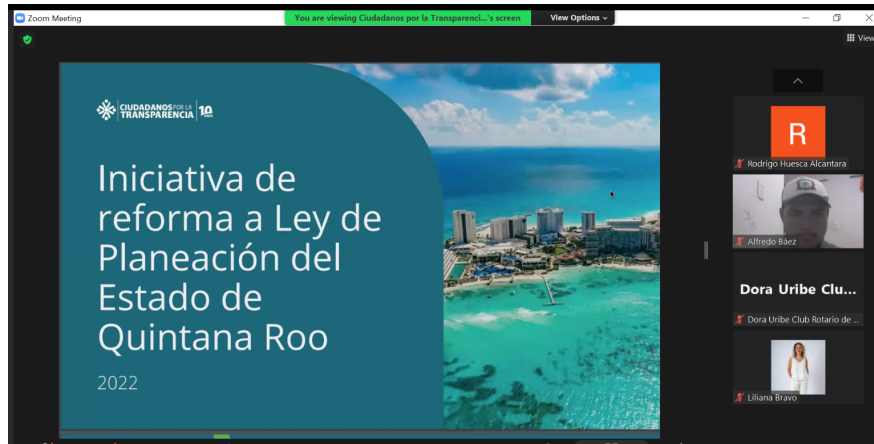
Zoom Meeting

You are viewing Ciudadanos por la Transparenci...'s screen

View Options

View

CIUDADANOS POR LA TRANSPARENCIA 10

Iniciativa de reforma a Ley de Planeación del Estado de Quintana Roo

2022

R

Rodrigo Huesca Alcantara

Alfredo Báez

Dora Uribe Clu...

Dora Uribe Club Rotario de ...

Liliana Bravo